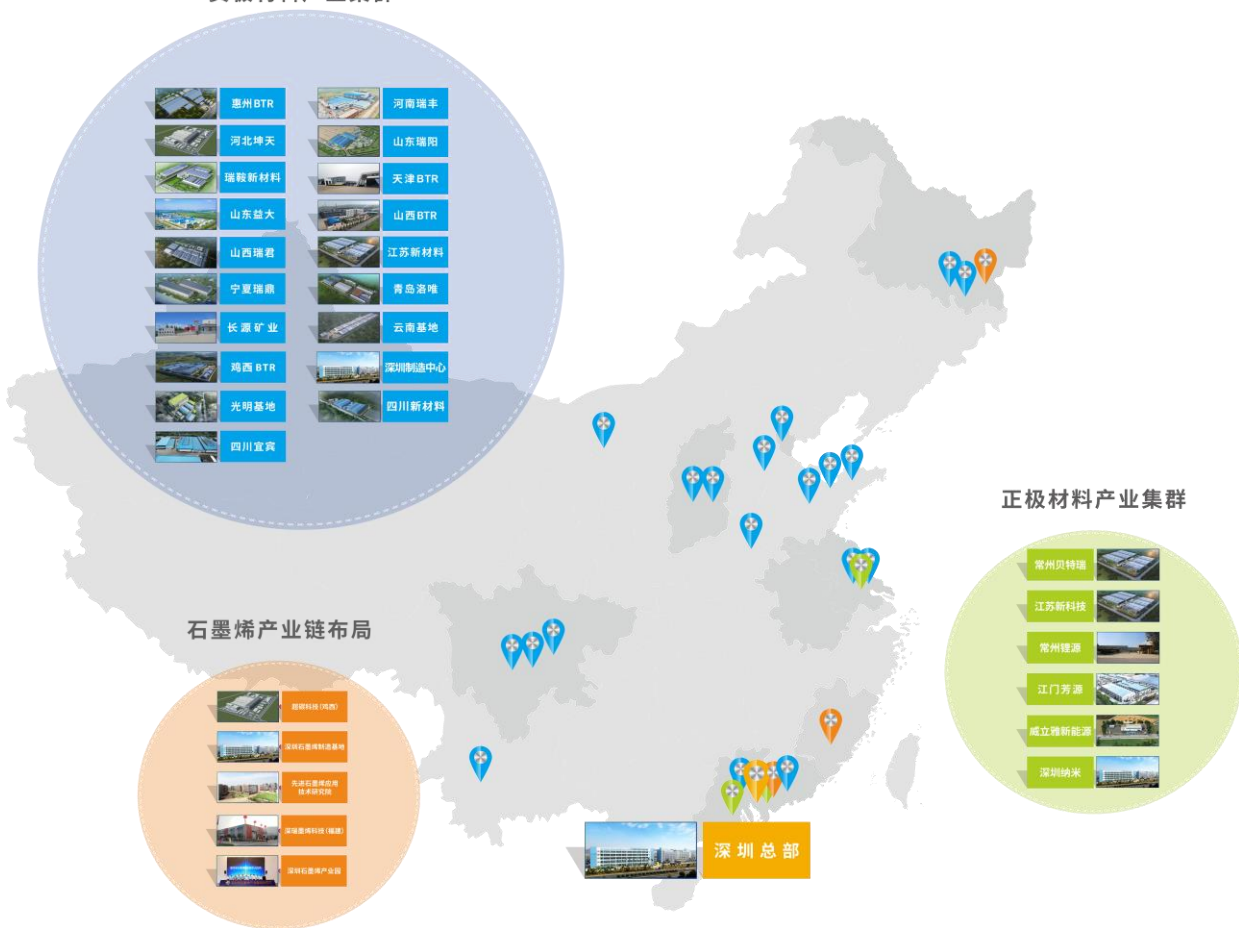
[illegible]

惠州BTR
河南瑞丰
河北坤天
山东瑞阳
瑞鞍新材料
天津BTR
山东益大
山西BTR
山西瑞君
江苏新材料
宁夏瑞鼎
青岛洛唯
长源矿业
云南基地
鸡西BTR
深圳制造中心
光明基地
四川新材料
四川宜宾

正极材料产业集群

常州贝特瑞
江苏新科技
常州锂源
江门芳源
威立雅新能源
深圳纳米

石墨烯产业链布局

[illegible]科技(鸡西)
深圳石墨烯制造基地
先进石墨烯应用技术研究院
深瑞墨烯科技(福建)
深圳石墨烯产业园

深圳总部